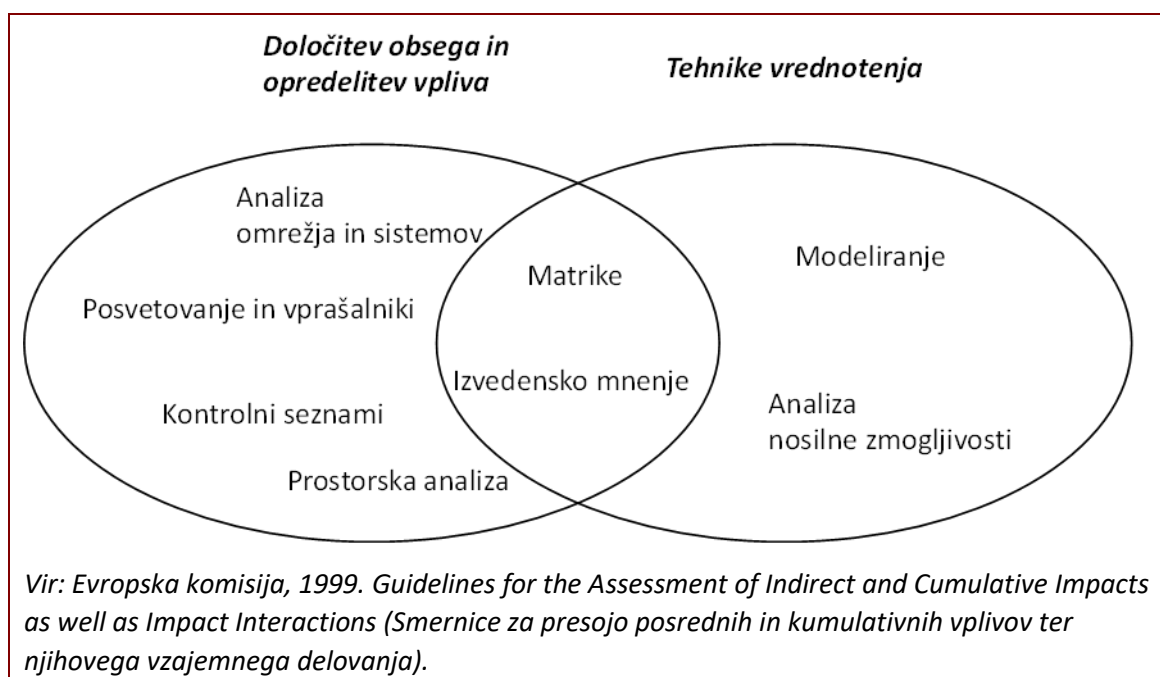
Določitev obsega in opredelitev vpliva

Tehnike vrednotenja

Analiza omrežja in sistemov

Posvetovanje in vprašalniki

Kontrolni seznami

Prostorska analiza

Matrike

Izvedensko mnenje

Modeliranje

Analiza nosilne zmogljivosti

Vir: Evropska komisija, 1999. Guidelines for the Assessment of Indirect and Cumulative Impacts as well as Impact Interactions (Smernice za presojo posrednih in kumulativnih vplivov ter njihovega vzajemnega delovanja).